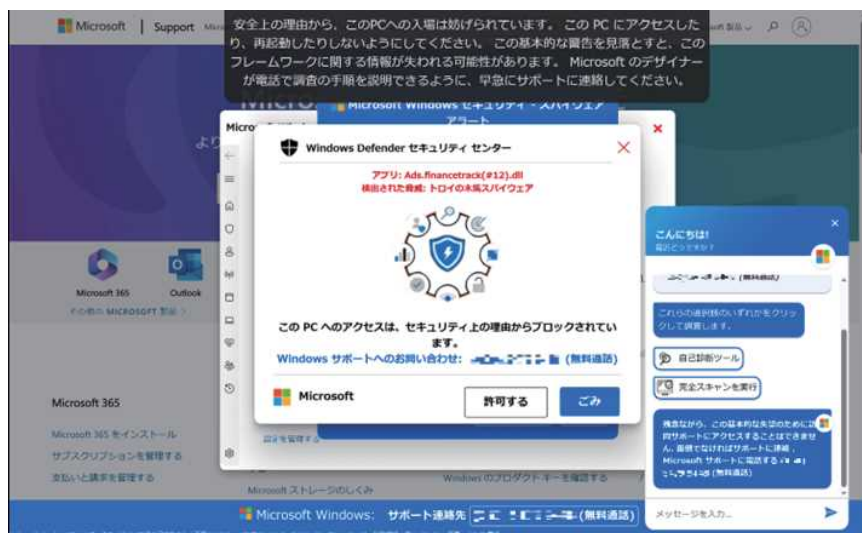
Microsoft | Support

安全上の理由から、このPCへの入場は妨げられています。この PC にアクセスしたり、再起動したりしないようにしてください。この基本的な警告を見落とすと、このフレームワークに関する情報が失われる可能性があります。Microsoft のデザイナーが電話で調査の手順を説明できるように、早急にサポートに連絡してください。

Microsoft 製品 ⌄

Microsoft Windows セキュリティ - スパイウェア アラート

Windows Defender セキュリティ センター

アプリ: Ads.financetrack(#12).dll
検出された脅威: トロイの木馬スパイウェア

この PC へのアクセスは、セキュリティ上の理由からブロックされています。
Windows サポートへのお問い合わせ: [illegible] (無料通話)

Microsoft

許可する

ごみ

Microsoft 365

Outlook

その他の MICROSOFT 製品 >

Microsoft 365

Microsoft 365 をインストール

サブスクリプションを管理する

支払いと請求を管理する

Microsoft ストレージのしくみ

Windows のプロダクト キーを確認する

こんにちは!
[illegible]

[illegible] (無料通話)

これらの選択肢のいずれかをクリックして調査します。

自己診断ツール

完全スキャンを実行

残念ながら、この基本的な失策のために、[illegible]サポートにアクセスすることはできません。自信でなければサポートに連絡し、Microsoft サポートに電話する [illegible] (無料通話)

メッセージを入力...

Microsoft Windows: サポート連絡先 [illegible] (無料通話)